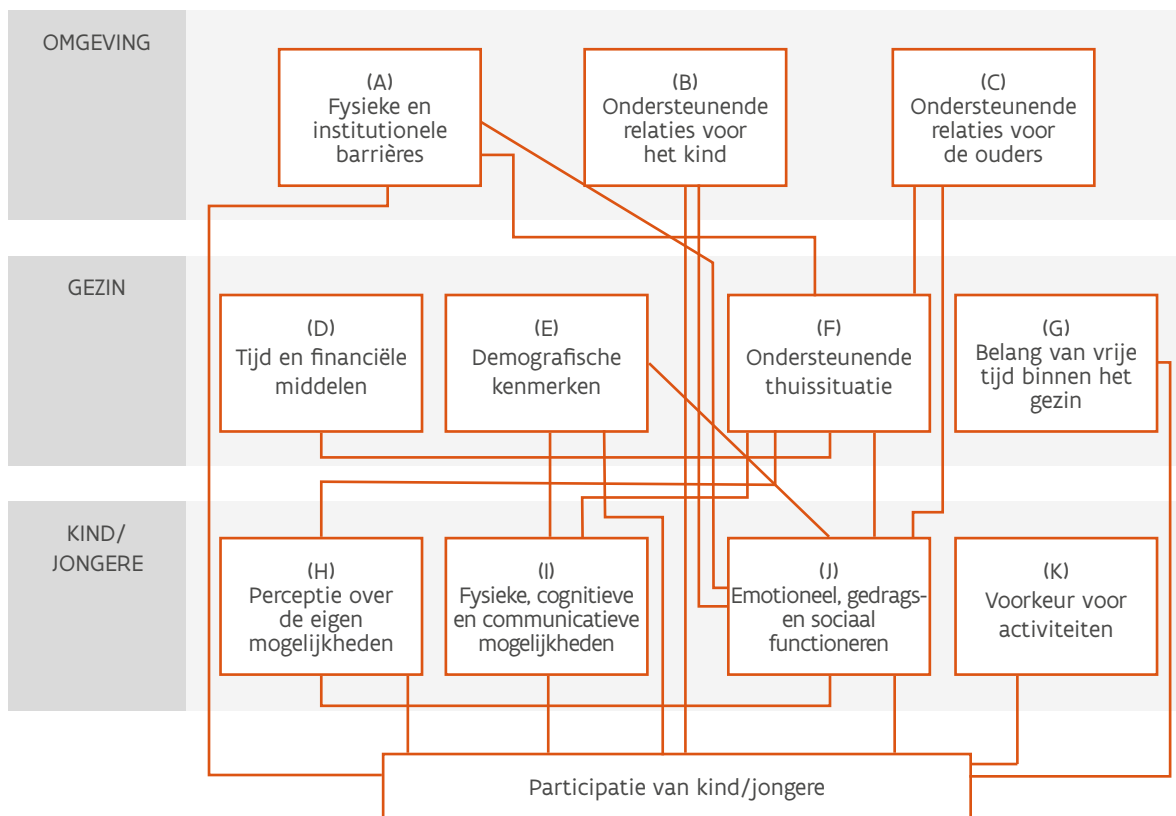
OMGEVING

(A)
Fysieke en institutionele barrières

(B)
Ondersteunende relaties voor het kind

(C)
Ondersteunende relaties voor de ouders

GEZIN

(D)
Tijd en financiële middelen

(E)
Demografische kenmerken

(F)
Ondersteunende thuissituatie

(G)
Belang van vrije tijd binnen het gezin

KIND/
JONGERE

(H)
Perceptie over de eigen mogelijkheden

(I)
Fysieke, cognitieve en communicatieve mogelijkheden

(J)
Emotioneel, gedrags- en sociaal functioneren

(K)
Voorkeur voor activiteiten

Participatie van kind/jongere